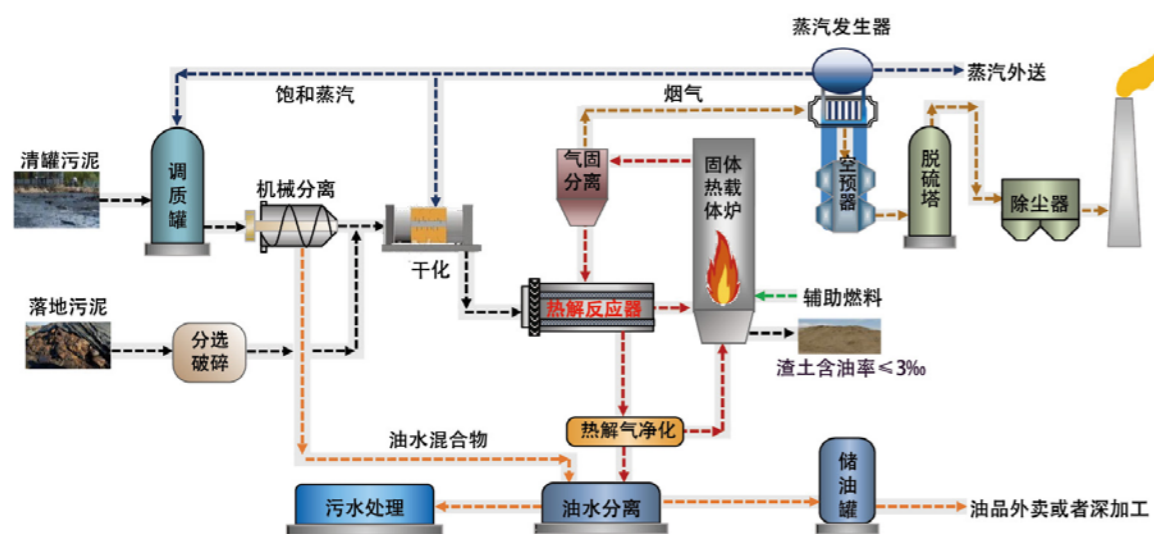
蒸汽发生器
蒸汽外送
饱和蒸汽
烟气
清罐污泥
调质罐
机械分离
气固分离
固体热载体炉
空预器
脱硫塔
除尘器
干化
落地污泥
分选破碎
热解反应器
辅助燃料
渣土含油率≤3‰
油水混合物
热解气净化
储油罐
污水处理
油水分离
油品外卖或者深加工